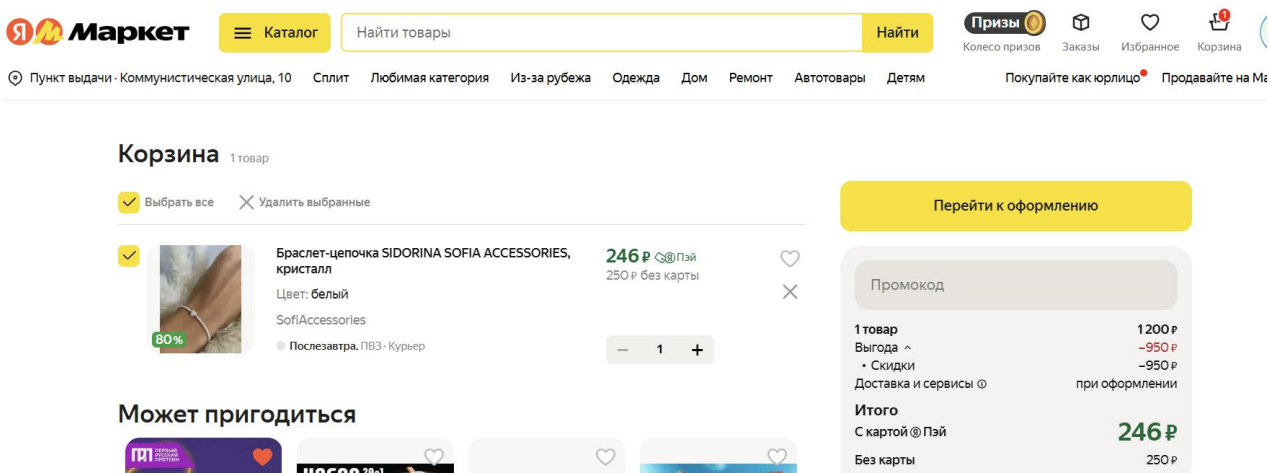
Я Маркет

Каталог

Найти товары

Найти

Призы
Колесо призов

Заказы

Избранное

1
Корзина

Пункт выдачи · Коммунистическая улица, 10

Сплит

Любимая категория

Из-за рубежа

Одежда

Дом

Ремонт

Автотовары

Детям

Покупайте как юрлицо

Продавайте на Ма

Корзина 1 товар

Выбрать все

Удалить выбранные

Браслет-цепочка SIDORINA SOFIA ACCESSORIES, кристалл

Цвет: белый

SofiAccessories

Послезавтра, ПВЗ · Курьер

80%

246 ₽ Пэй
250 ₽ без карты

1

Может пригодиться

Перейти к оформлению

Промокод

| | |
|---|---|
| 1 товар | 1 200 ₽ |
| Выгода ^ | −950 ₽ |
| • Скидки | −950 ₽ |
| Доставка и сервисы | при оформлении |

Итого

| | |
|---|---|
| С картой Пэй | 246 ₽ |
| Без карты | 250 ₽ |